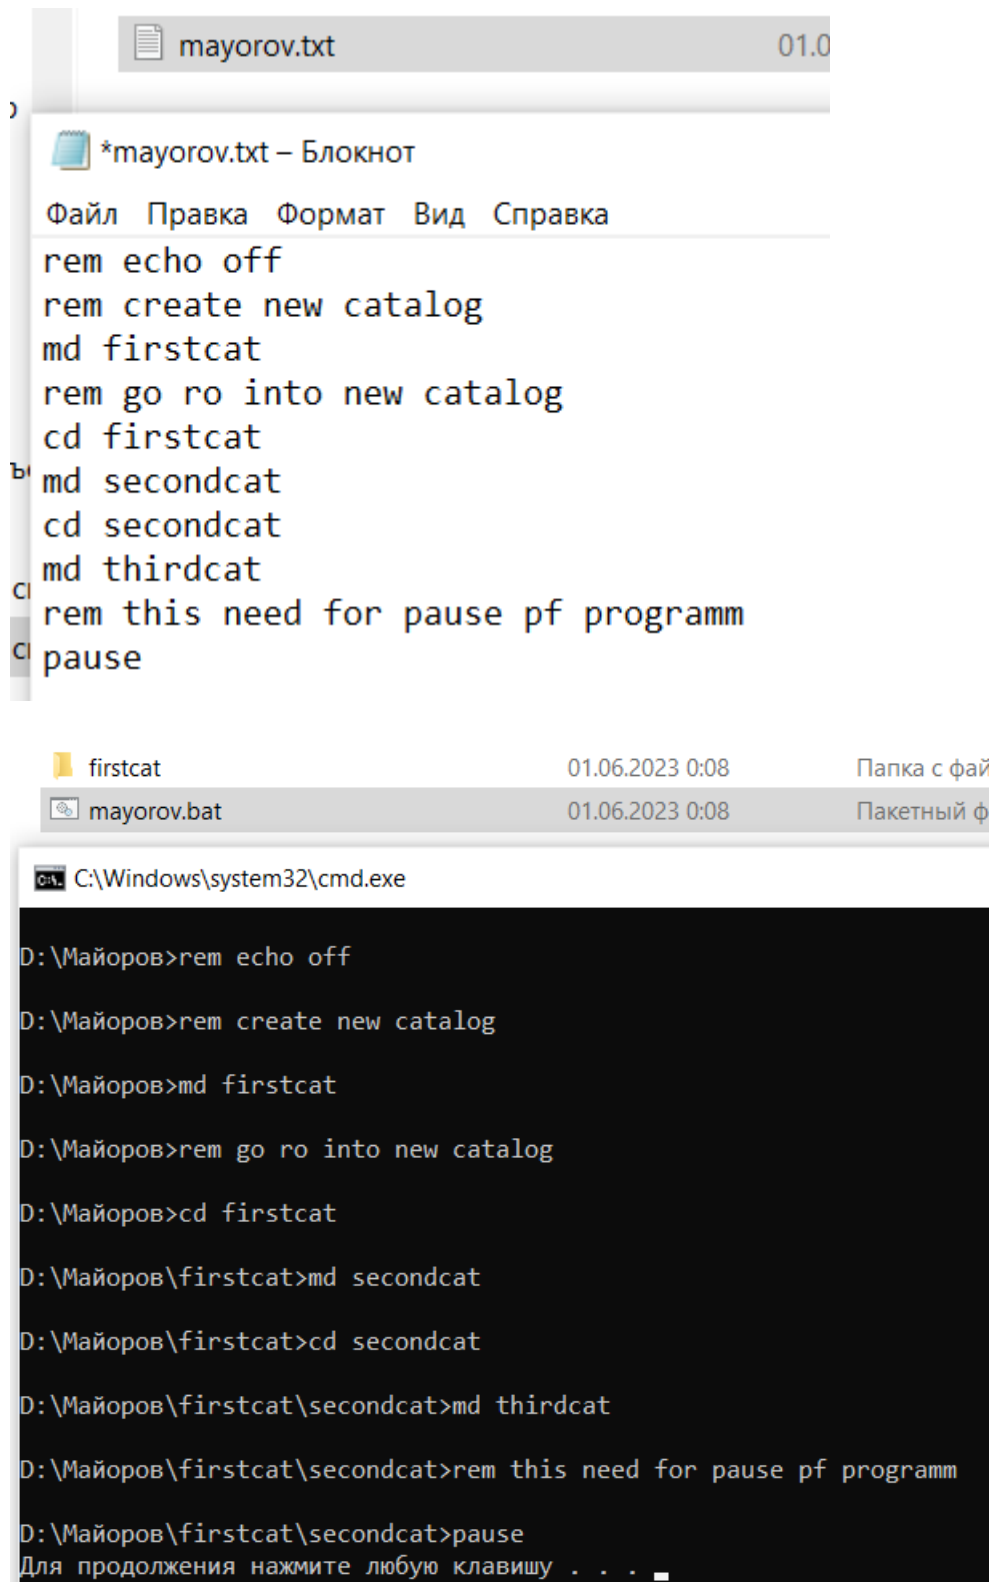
mayorov.txt 01.0

*mayorov.txt – Блокнот

Файл Правка Формат Вид Справка

rem echo off
rem create new catalog
md firstcat
rem go ro into new catalog
cd firstcat
md secondcat
cd secondcat
md thirdcat
rem this need for pause pf programm
pause

| firstcat | 01.06.2023 0:08 | Папка с фай |
|---|---|---|
| mayorov.bat | 01.06.2023 0:08 | Пакетный ф |

C:\Windows\system32\cmd.exe

D:\Майоров>rem echo off

D:\Майоров>rem create new catalog

D:\Майоров>md firstcat

D:\Майоров>rem go ro into new catalog

D:\Майоров>cd firstcat

D:\Майоров\firstcat>md secondcat

D:\Майоров\firstcat>cd secondcat

D:\Майоров\firstcat\secondcat>md thirdcat

D:\Майоров\firstcat\secondcat>rem this need for pause pf programm

D:\Майоров\firstcat\secondcat>pause
Для продолжения нажмите любую клавишу . . .